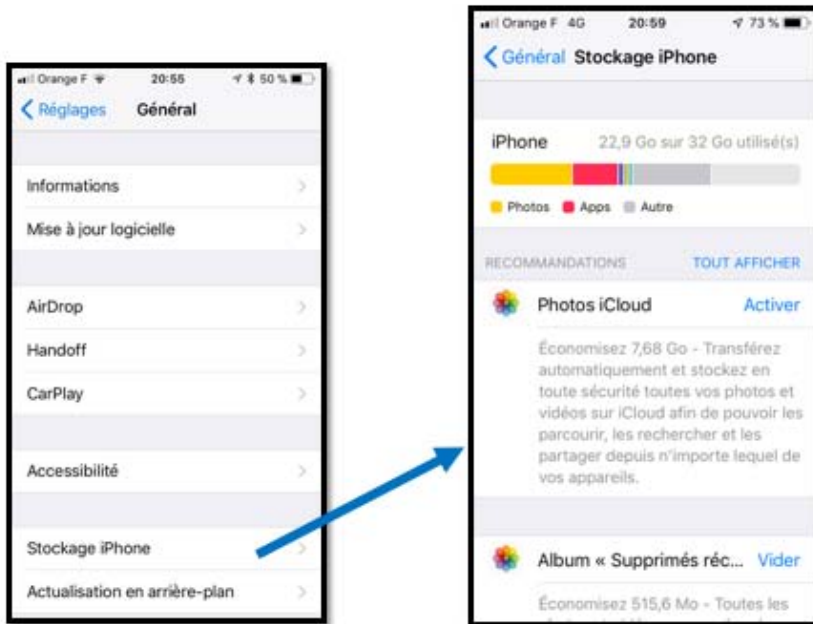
Orange F 20:55 50 %

Réglages Général

Informations

Mise à jour logicielle

AirDrop

Handoff

CarPlay

Accessibilité

Stockage iPhone

Actualisation en arrière-plan

Orange F 4G 20:59 73 %

Général Stockage iPhone

iPhone 22,9 Go sur 32 Go utilisé(s)

Photos Apps Autre

RECOMMANDATIONS TOUT AFFICHER

Photos iCloud Activer

Économisez 7,68 Go - Transférez automatiquement et stockez en toute sécurité toutes vos photos et vidéos sur iCloud afin de pouvoir les parcourir, les rechercher et les partager depuis n'importe lequel de vos appareils.

Album « Supprimés réc... Vider

Économisez 515,6 Mo - Toutes les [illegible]